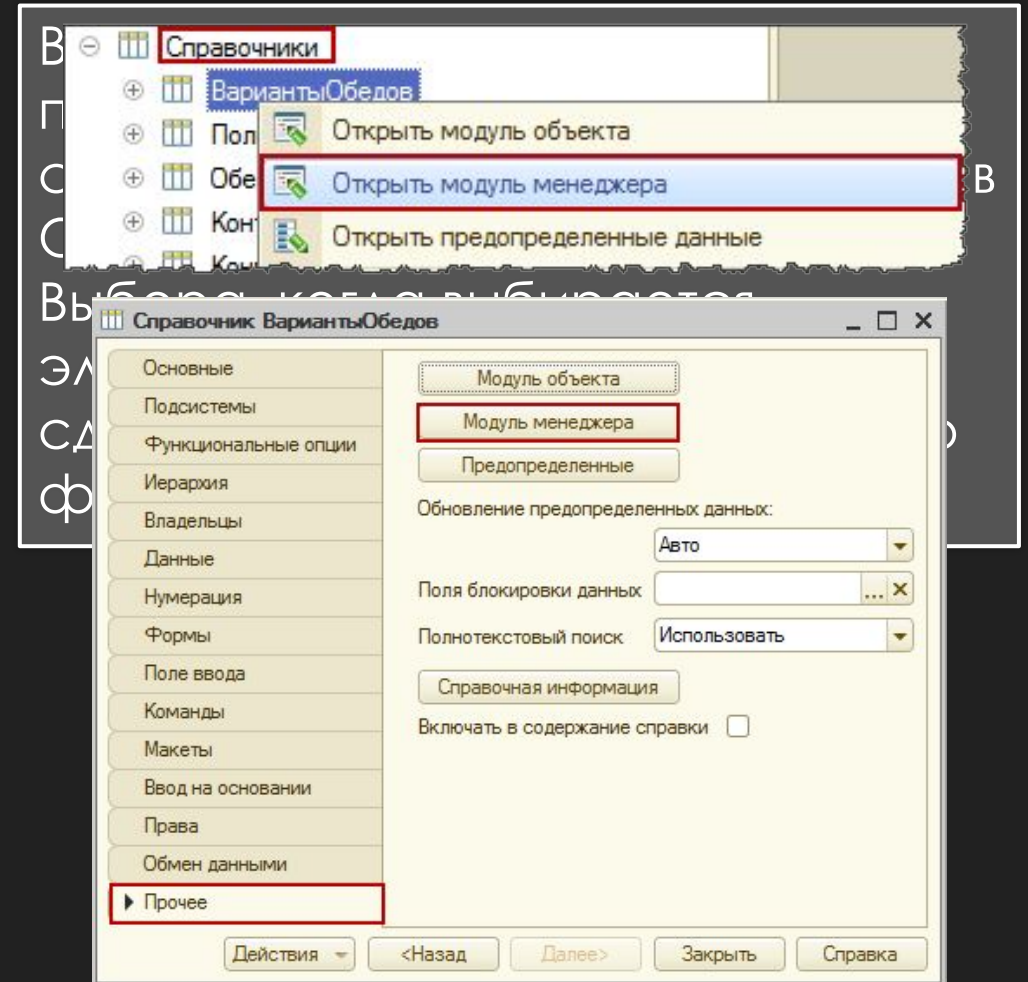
В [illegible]
п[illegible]
с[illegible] в
С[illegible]
Вы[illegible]
эл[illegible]
сд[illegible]
ф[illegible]

Справочники
ВариантыОбедов
Пол
Обе
Конт
Кон
Открыть модуль объекта
Открыть модуль менеджера
Открыть предопределенные данные

Справочник ВариантыОбедов
_ □ ×
Основные
Подсистемы
Функциональные опции
Иерархия
Владельцы
Данные
Нумерация
Формы
Поле ввода
Команды
Макеты
Ввод на основании
Права
Обмен данными
▶ Прочее

Модуль объекта
Модуль менеджера
Предопределенные
Обновление предопределенных данных:
Авто
Поля блокировки данных
Полнотекстовый поиск
Использовать
Справочная информация
Включать в содержание справки

Действия
<Назад
Далее>
Закрыть
Справка